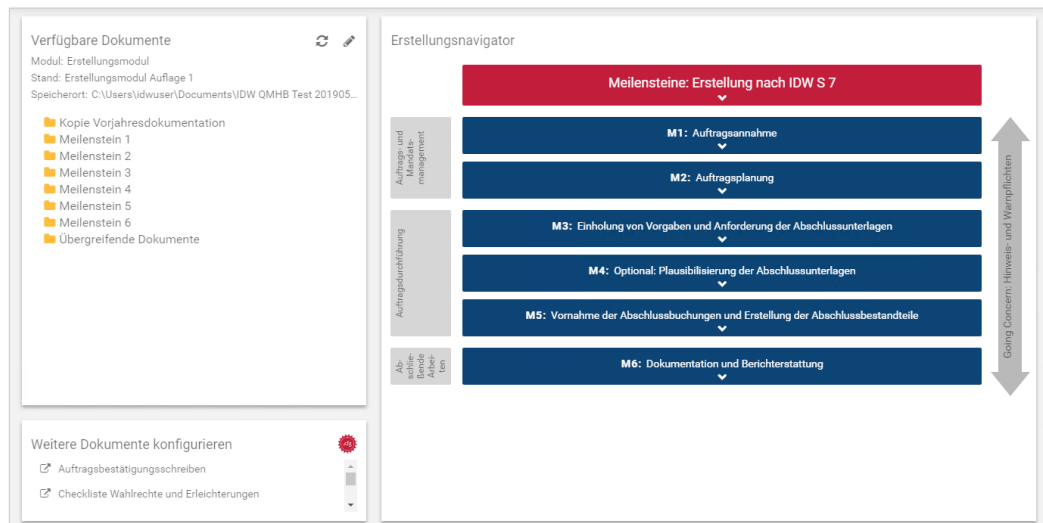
Verfügbare Dokumente
Modul: Erstellungsmodul
Stand: Erstellungsmodul Auflage 1
Speicherort: C:\Users\idwuser\Documents\IDW QMHB Test 201905...

Kopie Vorjahresdokumentation
Meilenstein 1
Meilenstein 2
Meilenstein 3
Meilenstein 4
Meilenstein 5
Meilenstein 6
Übergreifende Dokumente

Weitere Dokumente konfigurieren
Auftragsbestätigungsschreiben
Checkliste Wahlrechte und Erleichterungen

Erstellungsnavigator

Meilensteine: Erstellung nach IDW S 7

Auftrags- und Mandats-management

M1: Auftragsannahme

M2: Auftragsplanung

Auftragsdurchführung

M3: Einholung von Vorgaben und Anforderung der Abschlussunterlagen

M4: Optional: Plausibilisierung der Abschlussunterlagen

M5: Vornahme der Abschlussbuchungen und Erstellung der Abschlussbestandteile

Abschließende Arbeiten

M6: Dokumentation und Berichterstattung

Going Concern, Hinweis- und Warnpflichten